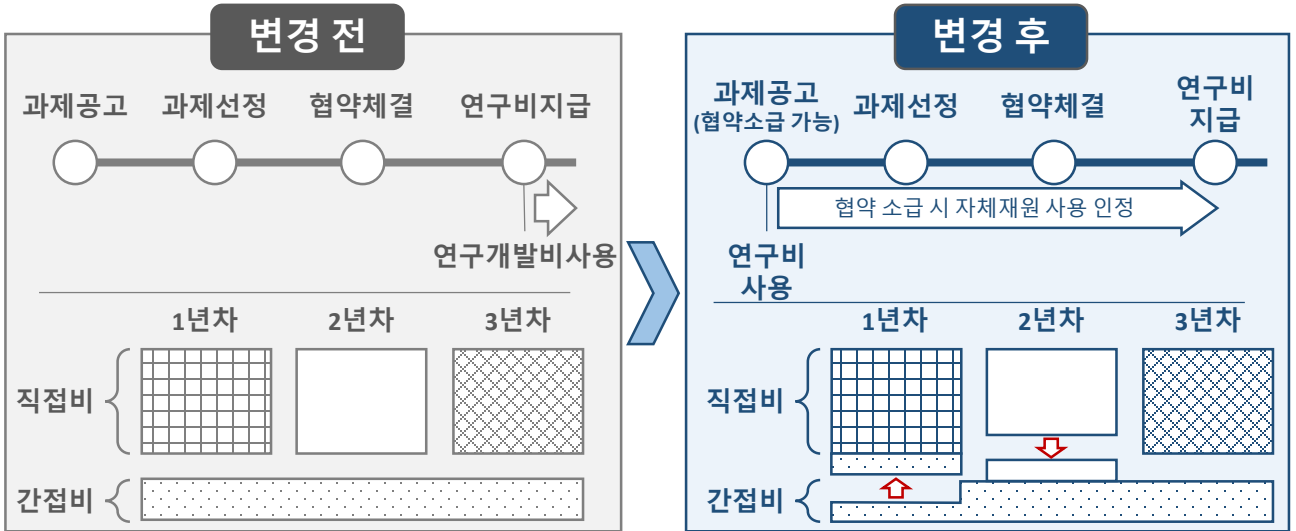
변경 전

과제공고 과제선정 협약체결 연구비지급

연구개발비사용

1년차 2년차 3년차

직접비

간접비

변경 후

과제공고 (협약소급 가능) 과제선정 협약체결 연구비 지급

협약 소급 시 자체재원 사용 인정

연구비 사용

1년차 2년차 3년차

직접비

간접비